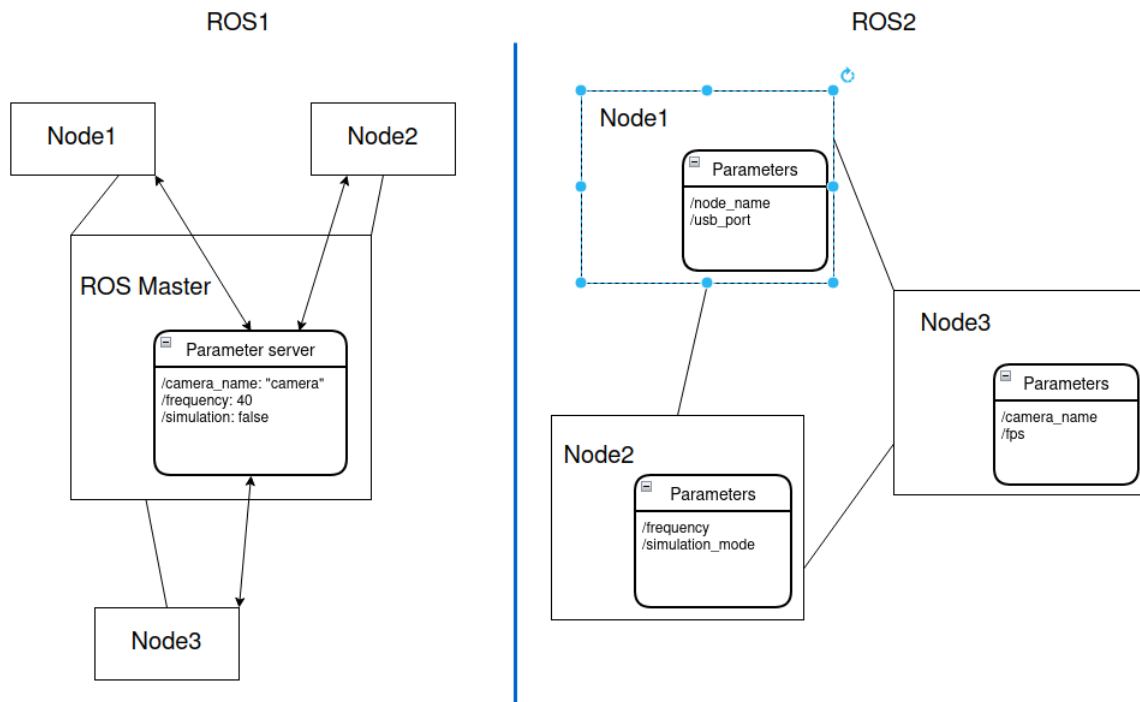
ROS1

Node1

Node2

ROS Master

Parameter server

/camera_name: "camera"
/frequency: 40
/simulation: false

Node3

ROS2

Node1

Parameters

/node_name
/usb_port

Node3

Parameters

/camera_name
/fps

Node2

Parameters

/frequency
/simulation_mode